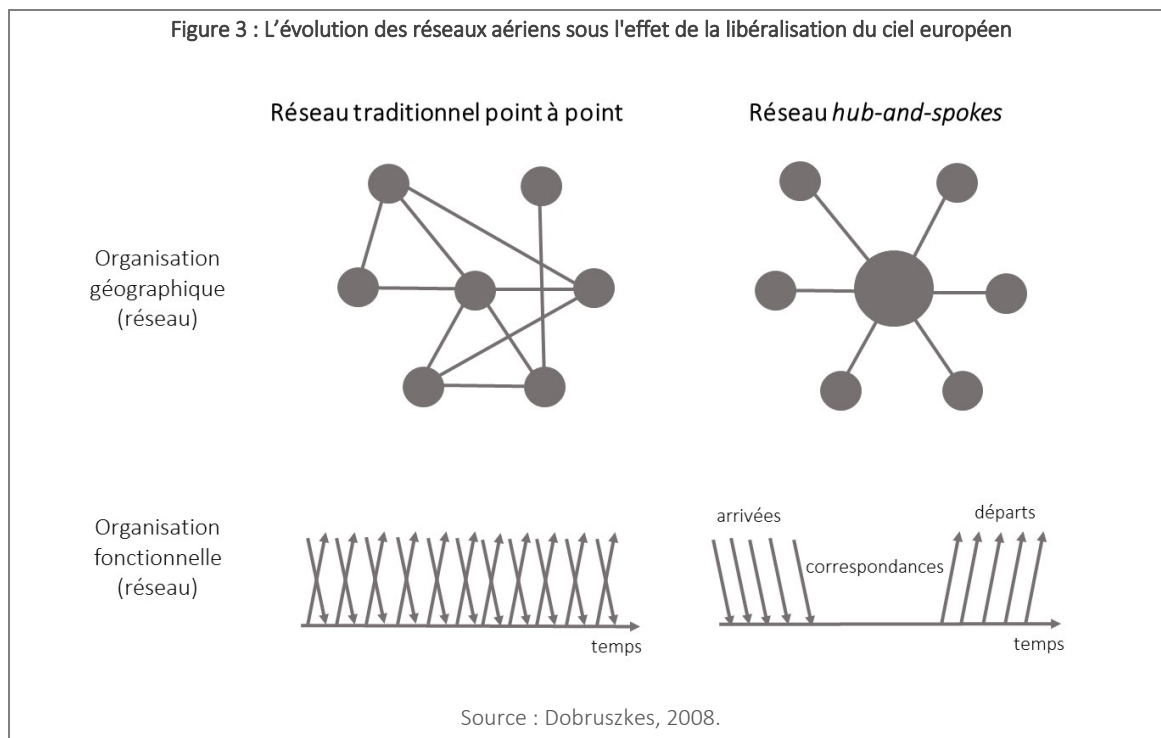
Figure 3 : L'évolution des réseaux aériens sous l'effet de la libéralisation du ciel européen

Réseau traditionnel point à point

Réseau *hub-and-spokes*

Organisation géographique (réseau)

Organisation fonctionnelle (réseau)

temps

arrivées

correspondances

départs

temps

Source : Dobruszkes, 2008.